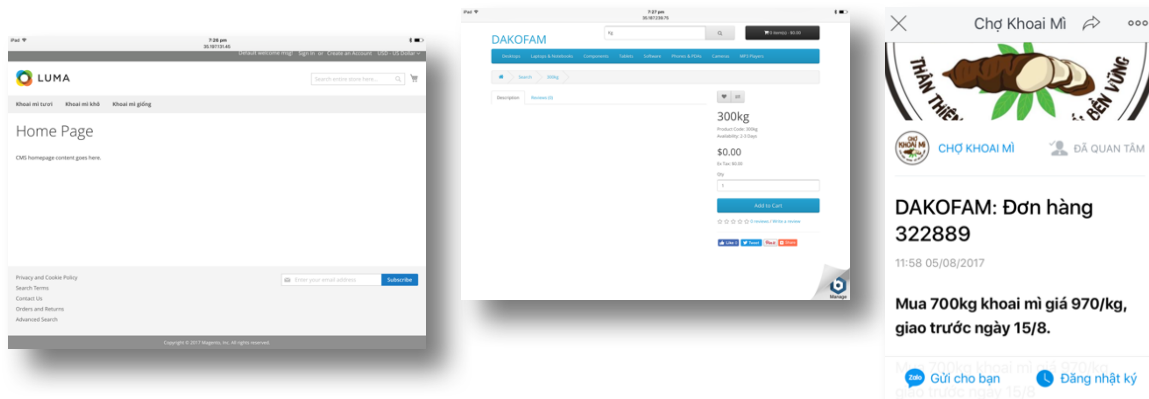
iPad
7:29 pm
35.187.131.45
Default welcome msg! Sign In or Create an Account USD - US Dollar

LUMA
Search entire store here...

Khoai mì tươi Khoai mì khô Khoai mì giống

Home Page

CMS homepage content goes here.

Privacy and Cookie Policy
Search Terms
Contact Us
Orders and Returns
Advanced Search

Enter your email address
Subscribe

Copyright © 2017 Magento, Inc. All rights reserved.

iPad
7:27 pm
35.187.236.75

DAKOFAM
0 item(s) - $0.00

Desktops Laptops & Notebooks Components Tablets Software Phones & PDAs Cameras MP3 Players

Search 300kg

Description Reviews (0)

300kg
Product Code: 300kg
Availability: 2-3 Days

$0.00
Ex Tax: $0.00

Qty
1
Add to Cart
0 reviews / Write a review

Manage

Chợ Khoai Mì

THÂN THIỆ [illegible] BỀN VỮNG

CHỢ KHOAI MÌ
CHỢ KHOAI MÌ
ĐÃ QUAN TÂM

DAKOFAM: Đơn hàng 322889

11:58 05/08/2017

Mua 700kg khoai mì giá 970/kg, giao trước ngày 15/8.

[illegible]

Zalo Gửi cho bạn
Đăng nhật ký